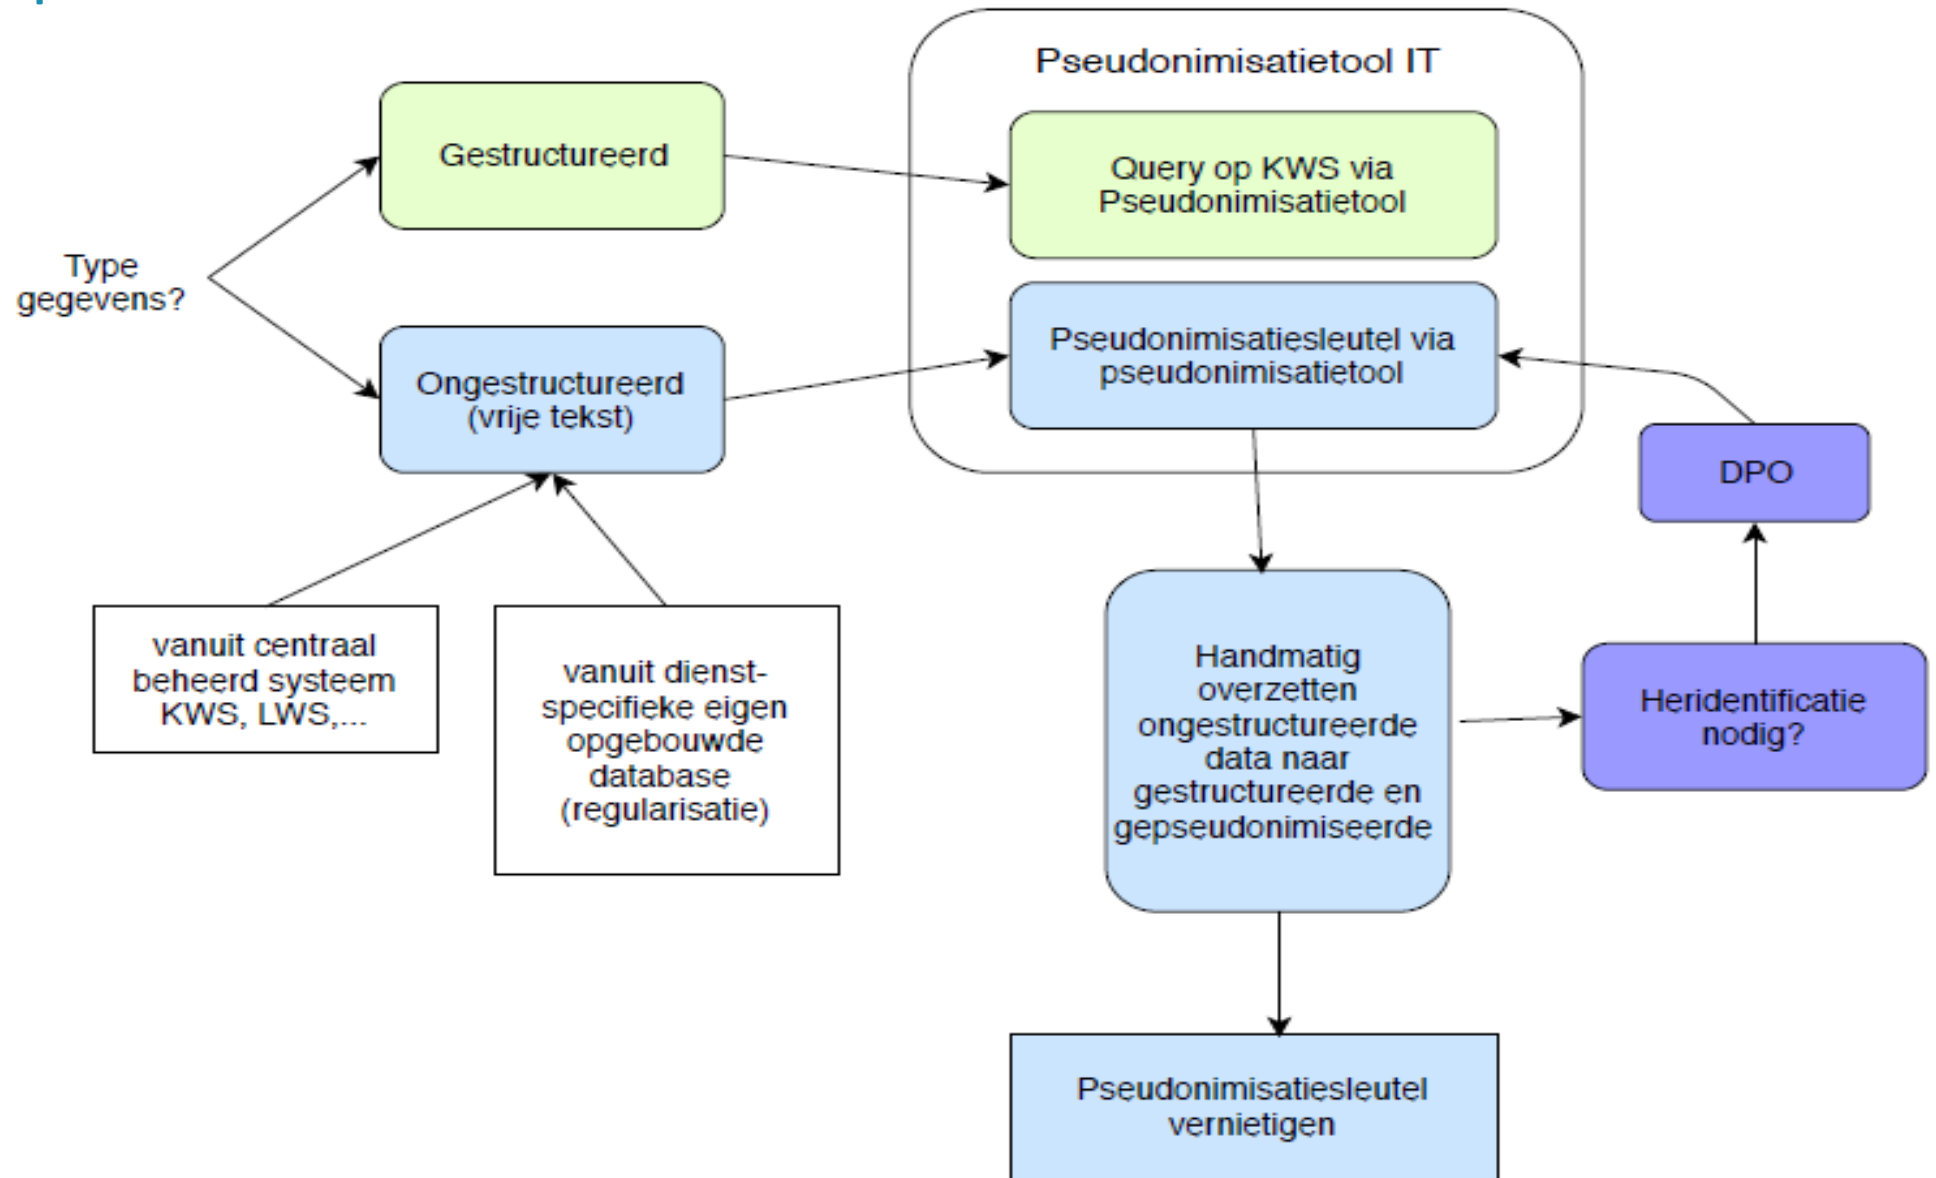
Pseudonimisatietool IT

Gestructureerd

Query op KWS via Pseudonimisatietool

Type gegevens?

Pseudonimisatiesleutel via pseudonimisatietool

Ongestructureerd (vrije tekst)

DPO

vanuit centraal beheerd systeem KWS, LWS,...

vanuit dienst-specifieke eigen opgebouwde database (regularisatie)

Handmatig overzetten ongestructureerde data naar gestructureerde en gepseudonimiseerde

Heridentificatie nodig?

Pseudonimisatiesleutel vernietigen